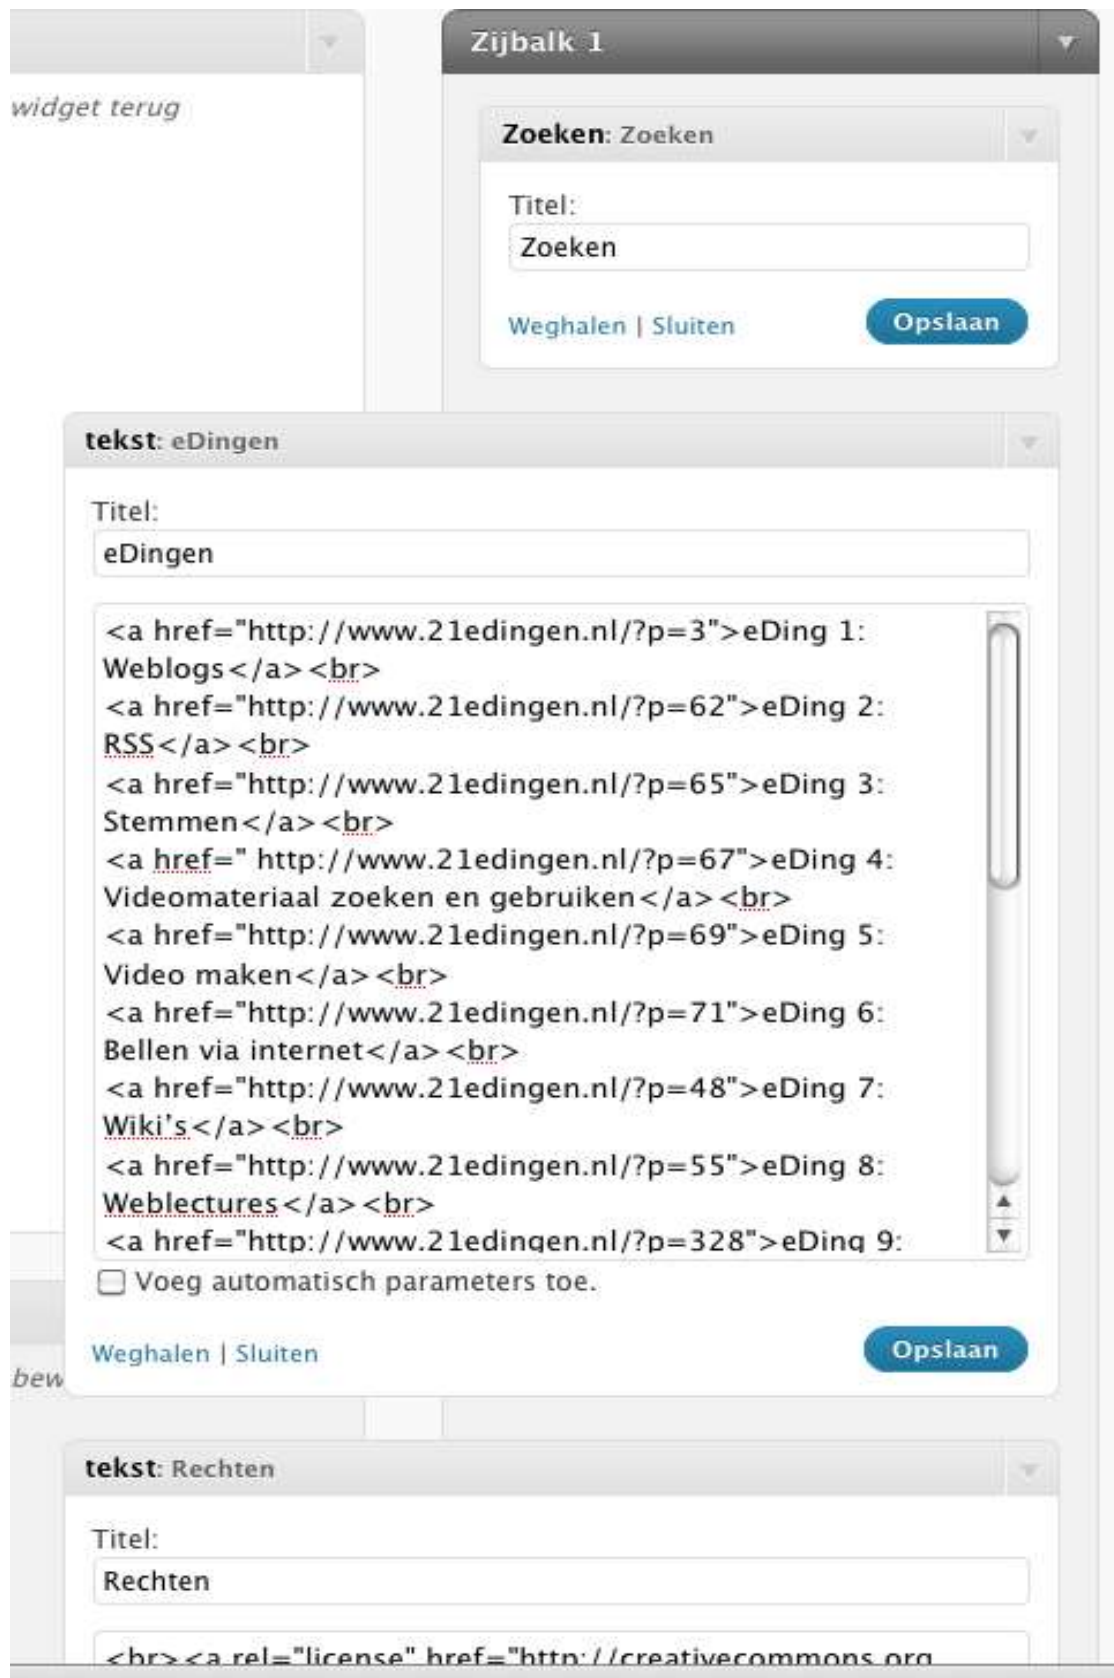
widget terug

Zijbalk 1

Zoeken: Zoeken

Titel:

Zoeken

Weghalen | Sluiten

Opslaan

tekst: eDingen

Titel:

eDingen

<a href="http://www.21edingen.nl/?p=3">eDing 1: Weblogs</a><br>
<a href="http://www.21edingen.nl/?p=62">eDing 2: RSS</a><br>
<a href="http://www.21edingen.nl/?p=65">eDing 3: Stemmen</a><br>
<a href=" http://www.21edingen.nl/?p=67">eDing 4: Videomateriaal zoeken en gebruiken</a><br>
<a href="http://www.21edingen.nl/?p=69">eDing 5: Video maken</a><br>
<a href="http://www.21edingen.nl/?p=71">eDing 6: Bellen via internet</a><br>
<a href="http://www.21edingen.nl/?p=48">eDing 7: Wiki's</a><br>
<a href="http://www.21edingen.nl/?p=55">eDing 8: Weblectures</a><br>
<a href="http://www.21edingen.nl/?p=328">eDing 9:

Voeg automatisch parameters toe.

bew

Weghalen | Sluiten

Opslaan

tekst: Rechten

Titel:

Rechten

<br><a rel="license" href="http://creativecommons.org